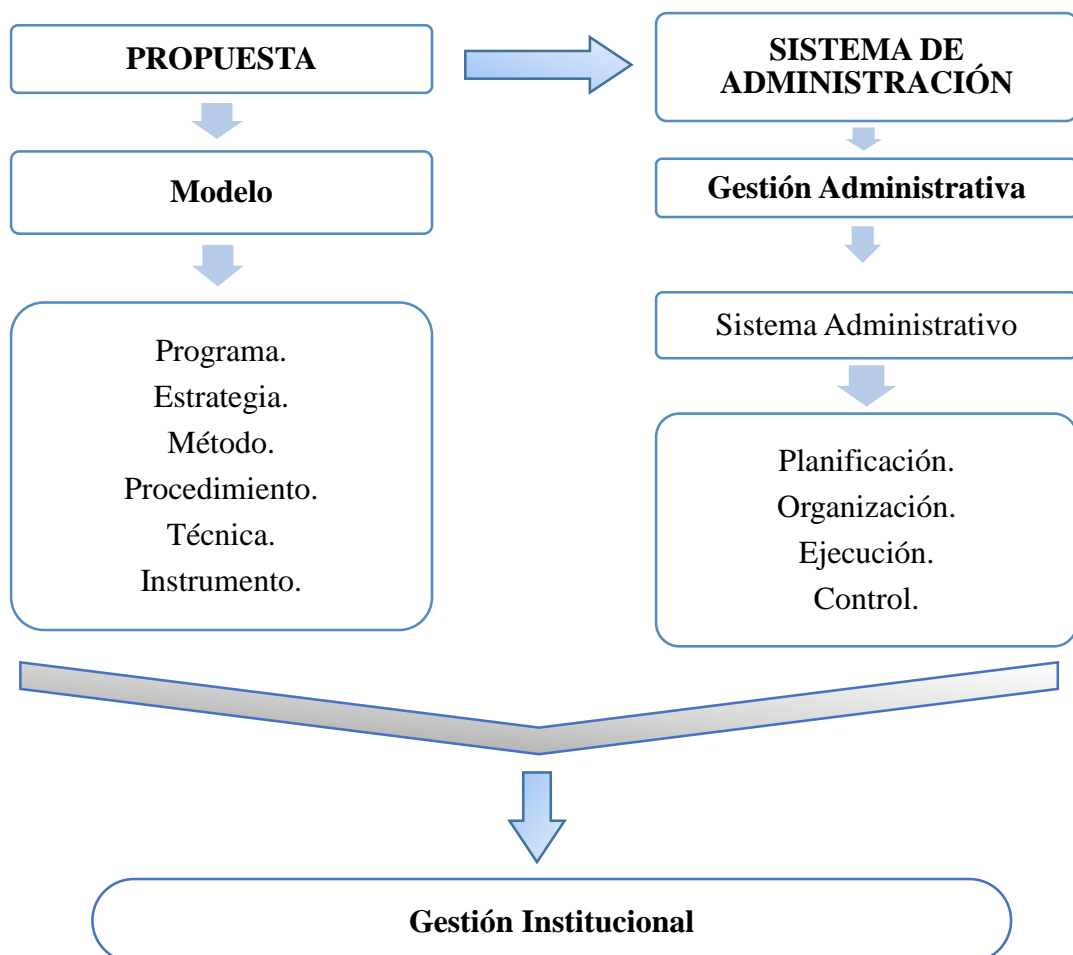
PROPUESTA

SISTEMA DE ADMINISTRACIÓN

Modelo

Gestión Administrativa

Programa.
Estrategia.
Método.
Procedimiento.
Técnica.
Instrumento.

Sistema Administrativo

Planificación.
Organización.
Ejecución.
Control.

Gestión Institucional